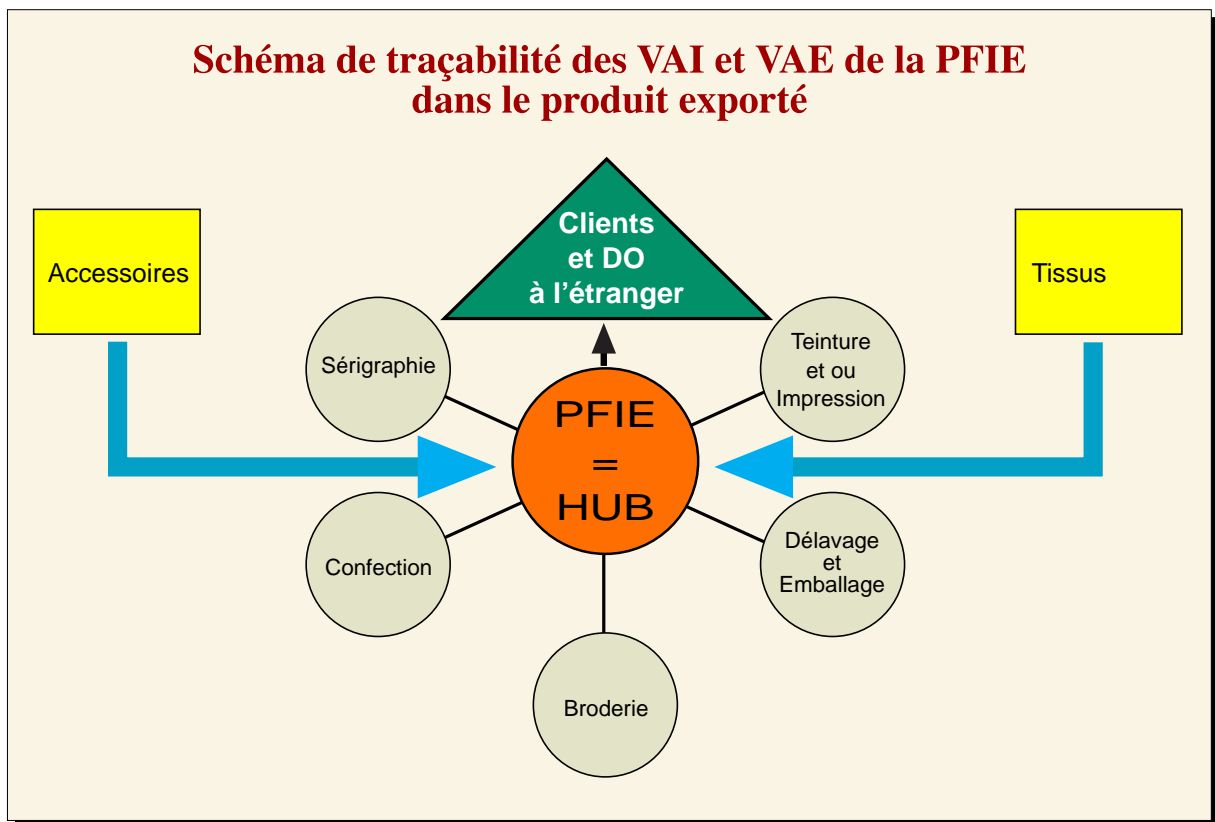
Schéma de traçabilité des VAI et VAE de la PFIE dans le produit exporté

Accessoires

Clients et DO à l'étranger

Tissus

Sérigraphie

Teinture et ou Impression

PFIE = HUB

Confection

Délavage et Emballage

Broderie